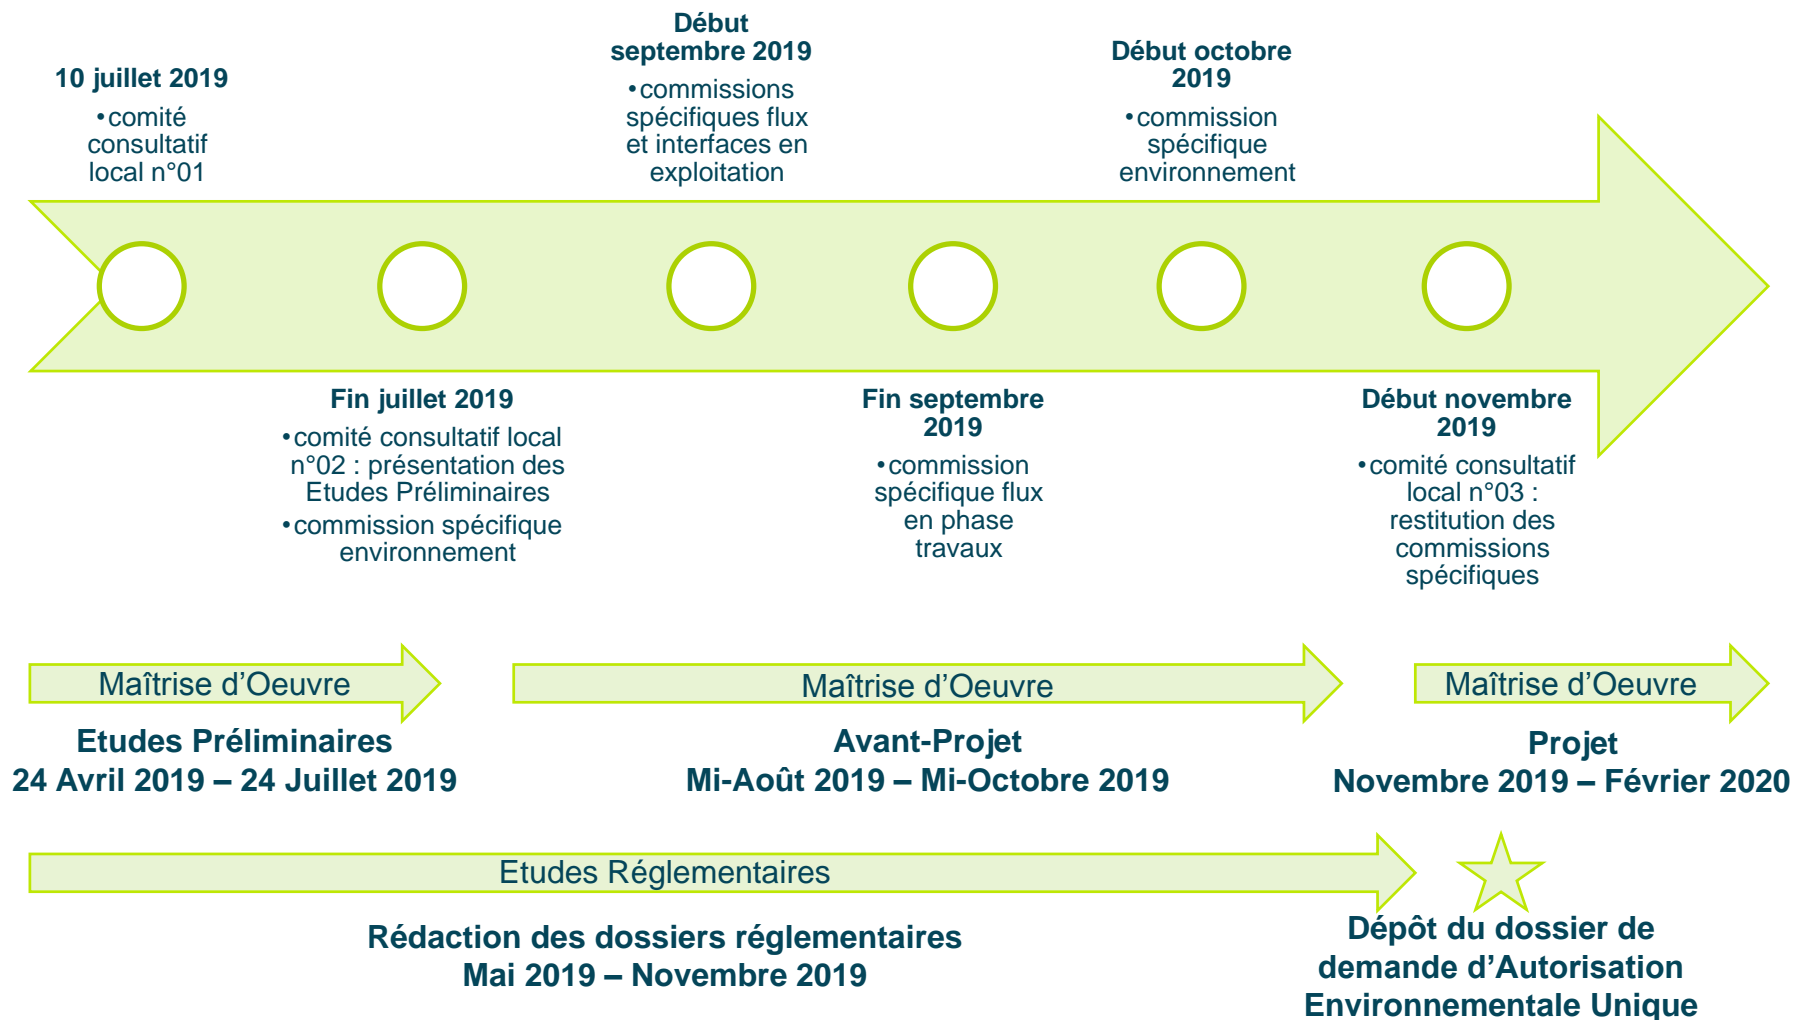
10 juillet 2019

• comité consultatif local n°01

Début septembre 2019

• commissions spécifiques flux et interfaces en exploitation

Début octobre 2019

• commission spécifique environnement

Fin juillet 2019

• comité consultatif local n°02 : présentation des Etudes Préliminaires

• commission spécifique environnement

Fin septembre 2019

• commission spécifique flux en phase travaux

Début novembre 2019

• comité consultatif local n°03 : restitution des commissions spécifiques

Maîtrise d'Oeuvre

Etudes Préliminaires
24 Avril 2019 – 24 Juillet 2019

Maîtrise d'Oeuvre

Avant-Projet
Mi-Août 2019 – Mi-Octobre 2019

Maîtrise d'Oeuvre

Projet
Novembre 2019 – Février 2020

Etudes Réglementaires

Rédaction des dossiers réglementaires
Mai 2019 – Novembre 2019

Dépôt du dossier de demande d'Autorisation Environnementale Unique